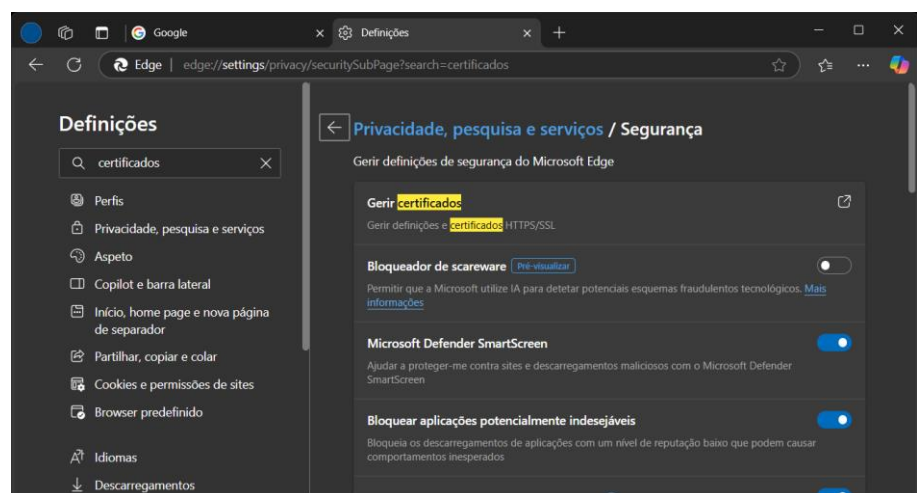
Google

Definições

Edge | edge://settings/privacy/securitySubPage?search=certificados

Definições

certificados

Perfis

Privacidade, pesquisa e serviços

Aspeto

Copilot e barra lateral

Início, home page e nova página de separador

Partilhar, copiar e colar

Cookies e permissões de sites

Browser predefinido

Idiomas

Descarregamentos

Privacidade, pesquisa e serviços / Segurança

Gerir definições de segurança do Microsoft Edge

Gerir certificados

Gerir definições e certificados HTTPS/SSL

Bloqueador de scareware Pré-visualizar

Permitir que a Microsoft utilize IA para detetar potenciais esquemas fraudulentos tecnológicos. Mais informações

Microsoft Defender SmartScreen

Ajudar a proteger-me contra sites e descarregamentos maliciosos com o Microsoft Defender SmartScreen

Bloquear aplicações potencialmente indesejáveis

Bloqueia os descarregamentos de aplicações com um nível de reputação baixo que podem causar comportamentos inesperados